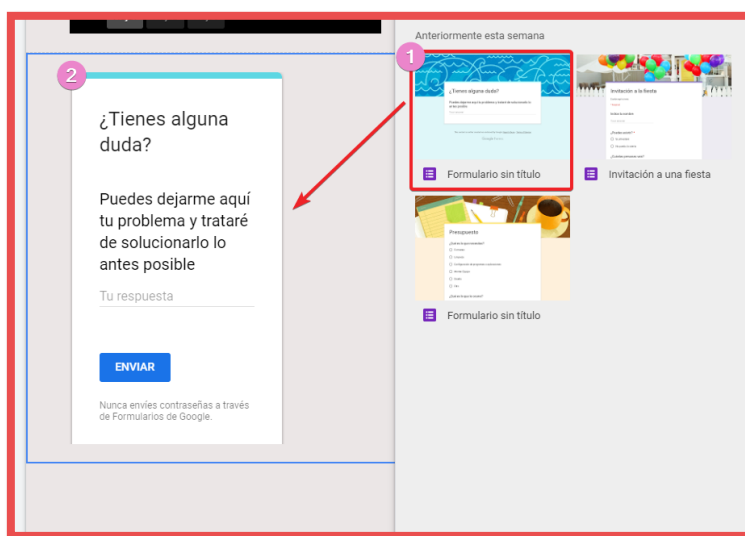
2

¿Tienes alguna duda?

Puedes dejarme aquí tu problema y trataré de solucionarlo lo antes posible

Tu respuesta

ENVIAR

Nunca envíes contraseñas a través de Formularios de Google.

Anteriormente esta semana

1

¿Tienes alguna duda?

Invitación a la fiesta

Formulario sin título

Invitación a una fiesta

Presupuesto

Formulario sin título